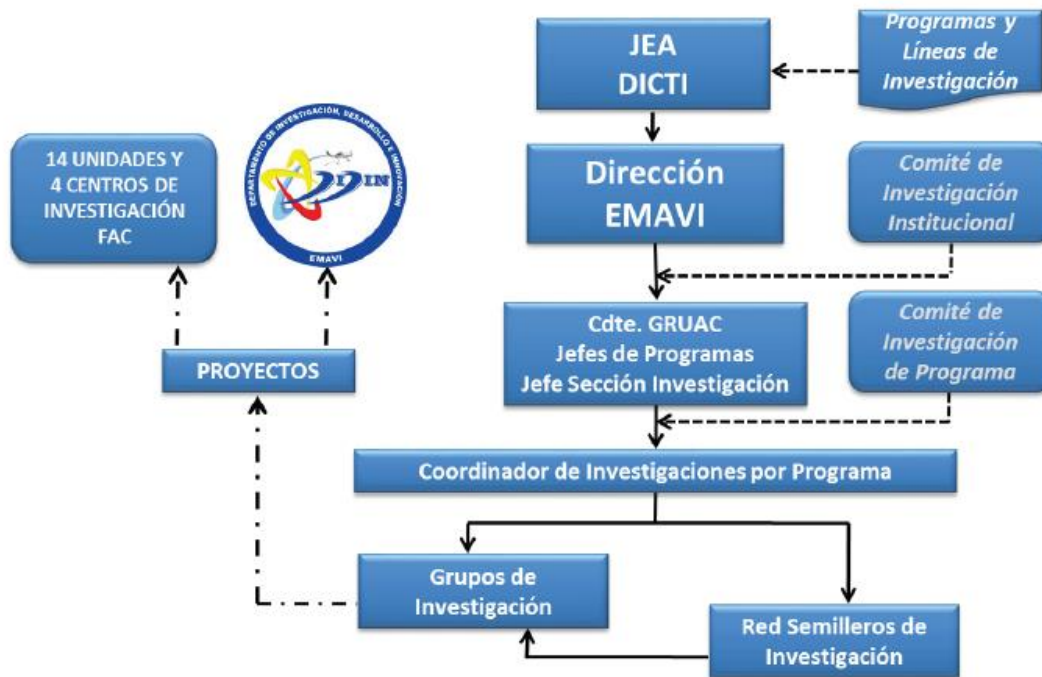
JEA
DICTI

Programas y Líneas de Investigación

Dirección
EMAVI

Comité de Investigación Institucional

14 UNIDADES Y 4 CENTROS DE INVESTIGACIÓN FAC

DEPARTAMENTO DE INVESTIGACIÓN, DESARROLLO E INNOVACIÓN
DIDIN
EMAVI

Cdte. GRUAC
Jefes de Programas
Jefe Sección Investigación

Comité de Investigación de Programa

PROYECTOS

Coordinador de Investigaciones por Programa

Grupos de Investigación

Red Semilleros de Investigación